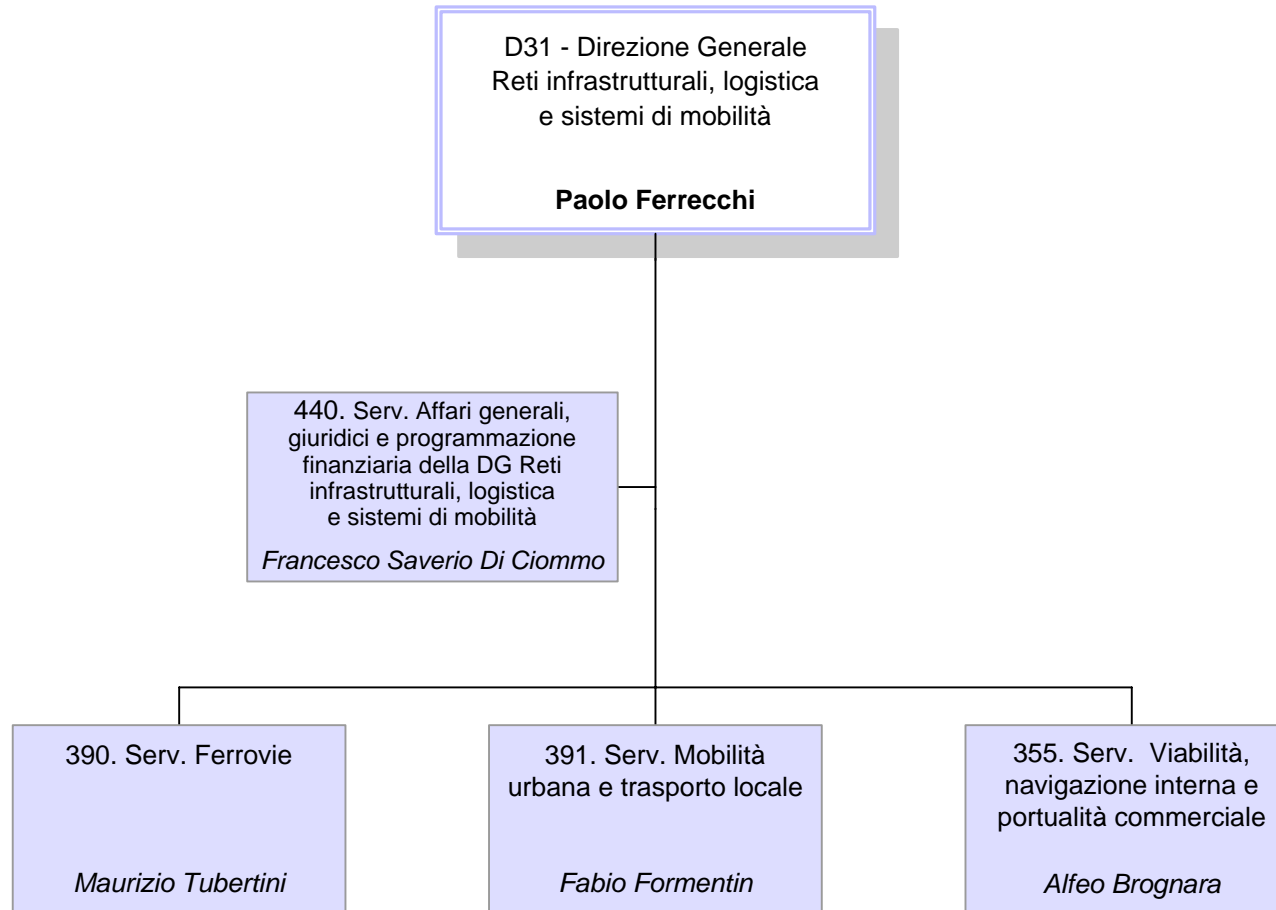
D31 - Direzione Generale
Reti infrastrutturali, logistica
e sistemi di mobilità

**Paolo Ferrecchi**

440. Serv. Affari generali, giuridici e programmazione finanziaria della DG Reti infrastrutturali, logistica e sistemi di mobilità

*Francesco Saverio Di Ciommo*

390. Serv. Ferrovie

*Maurizio Tubertini*

391. Serv. Mobilità urbana e trasporto locale

*Fabio Formentin*

355. Serv. Viabilità, navigazione interna e portualità commerciale

*Alfeo Brognara*